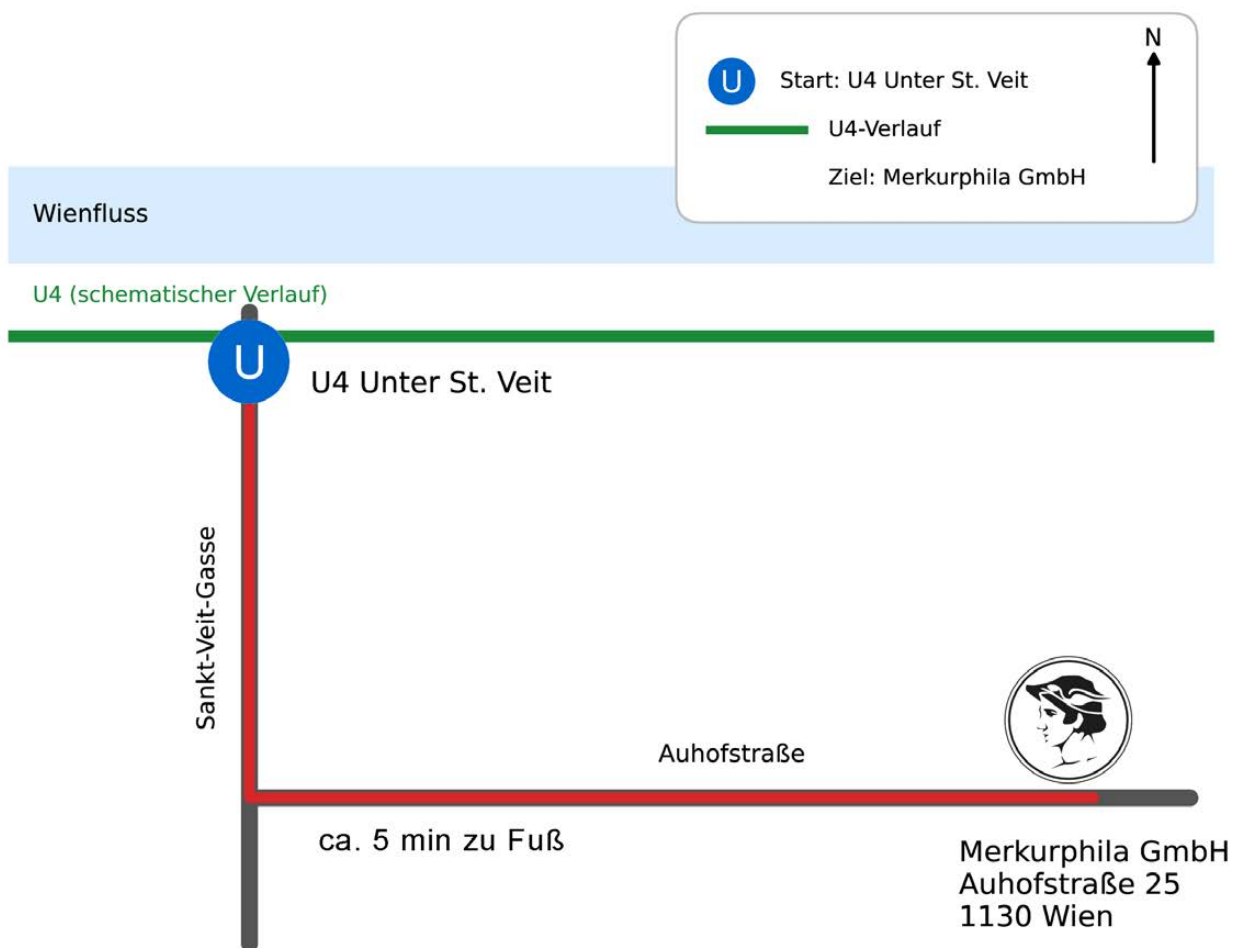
U Start: U4 Unter St. Veit

U4-Verlauf

Ziel: Merkurphila GmbH

N

Wienfluss

U4 (schematischer Verlauf)

U

U4 Unter St. Veit

Sankt-Veit-Gasse

Auhofstraße

ca. 5 min zu Fuß

Merkurphila GmbH
Auhofstraße 25
1130 Wien